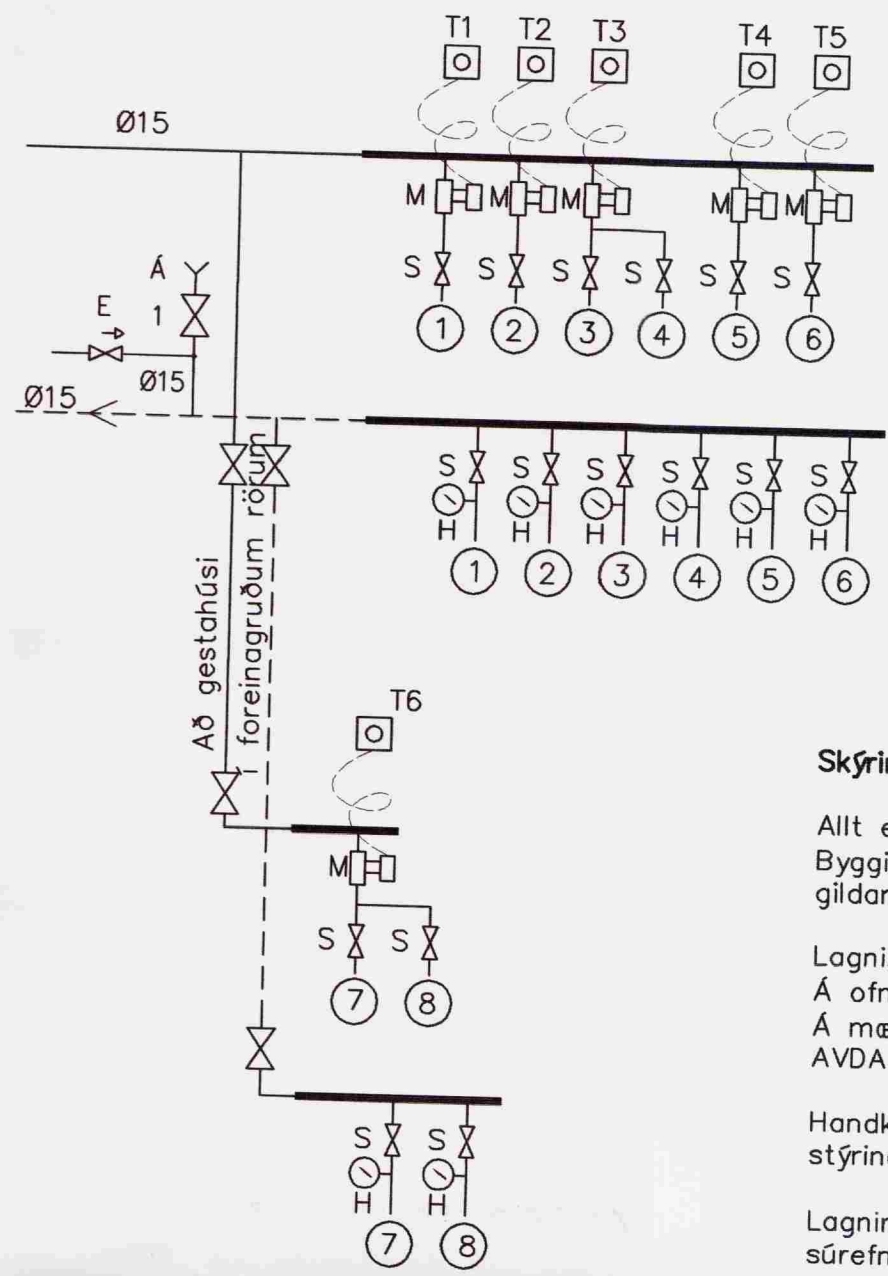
T1 T2 T3 T4 T5

Ø15

M M M M M

S S S S S S

1 2 3 4 5 6

Á

1

E

Ø15

Ø15

S S S S S S

H H H H H H

1 2 3 4 5 6

Að gestahúsi

í foreinagruðum rörum

T6

M

S S

7 8

S S

H H

7 8

Skýrin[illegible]

Allt e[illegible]
Byggi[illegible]
gildar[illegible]

Lagni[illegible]
Á ofn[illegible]
Á mæ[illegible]
AVDA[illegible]

Handk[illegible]
stýring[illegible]

Lagnir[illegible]
súrefn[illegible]